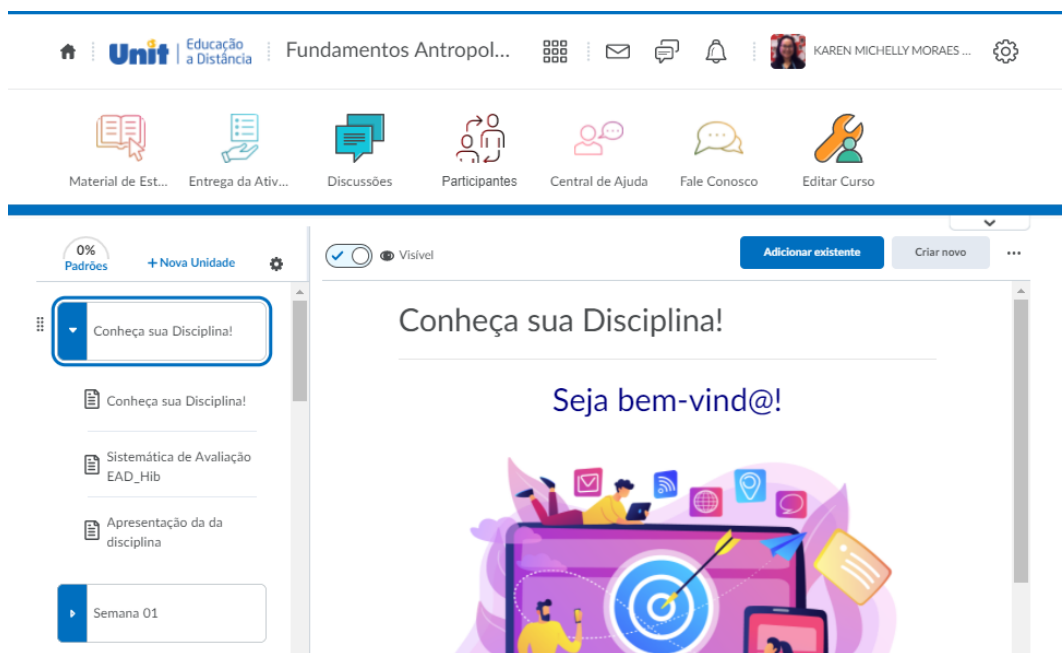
Unit Educação a Distância

Fundamentos Antropol...

KAREN MICHELLY MORAES ...

Material de Est... Entrega da Ativ... Discussões Participantes Central de Ajuda Fale Conosco Editar Curso

0%
Padrões

+ Nova Unidade

Visível

Adicionar existente

Criar novo

Conheça sua Disciplina!

Conheça sua Disciplina!

Sistemática de Avaliação EAD_Hib

Apresentação da da disciplina

Semana 01

Conheça sua Disciplina!

Seja bem-vind@!